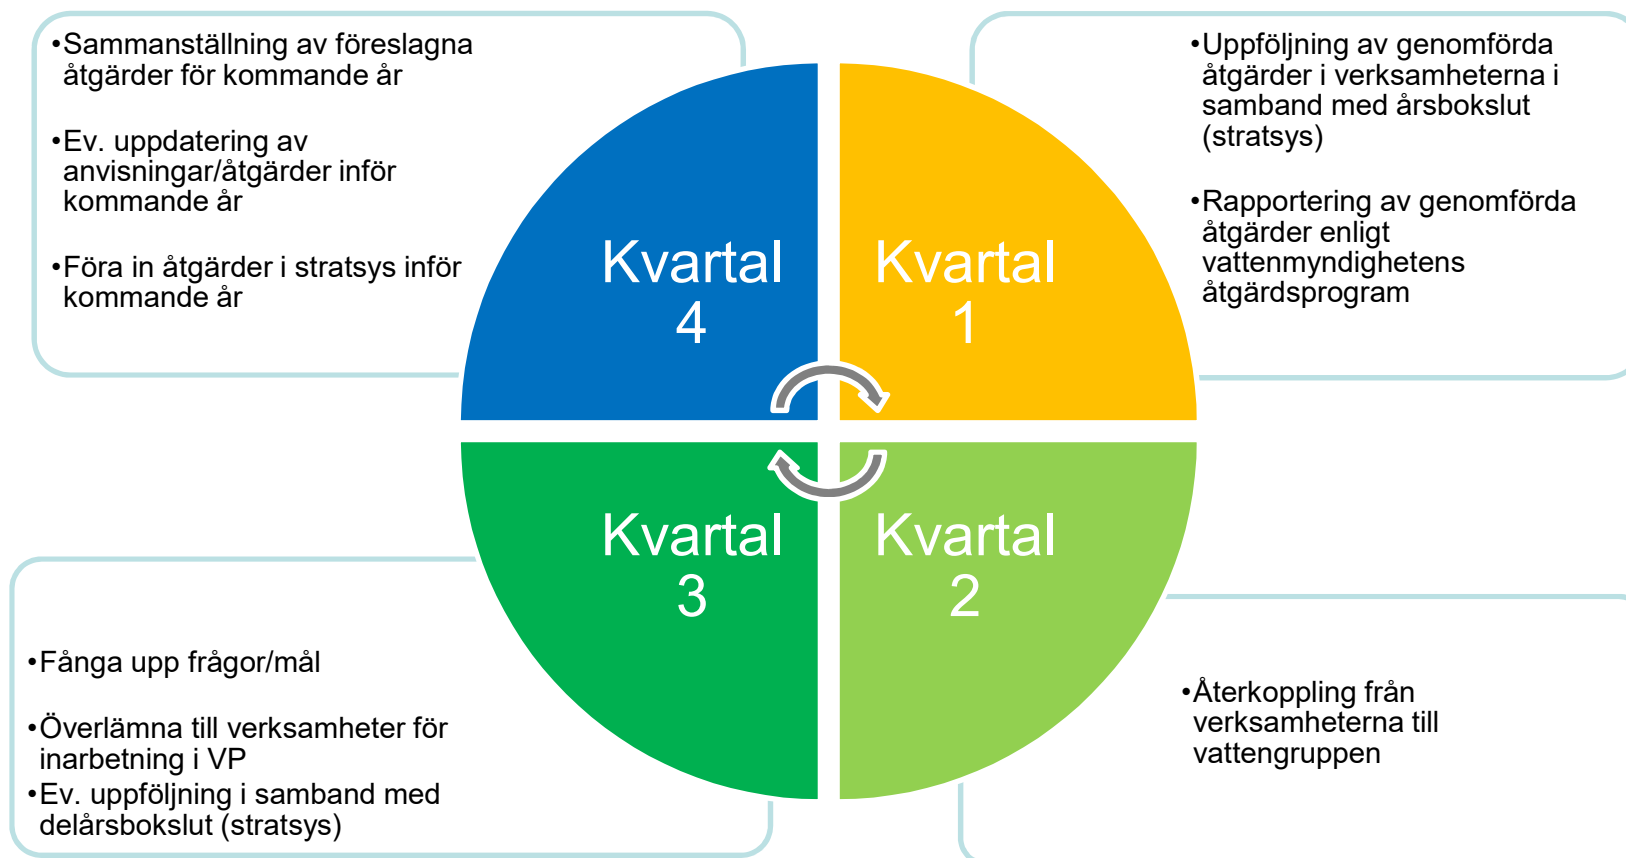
•Sammanställning av föreslagna åtgärder för kommande år

•Ev. uppdatering av anvisningar/åtgärder inför kommande år

•Föra in åtgärder i stratsys inför kommande år

Kvartal 4

Kvartal 1

•Uppföljning av genomförda åtgärder i verksamheterna i samband med årsbokslut (stratsys)

•Rapportering av genomförda åtgärder enligt vattenmyndighetens åtgärdsprogram

Kvartal 3

Kvartal 2

•Fånga upp frågor/mål

•Överlämna till verksamheter för inarbetning i VP

•Ev. uppföljning i samband med delårsbokslut (stratsys)

•Återkoppling från verksamheterna till vattengruppen